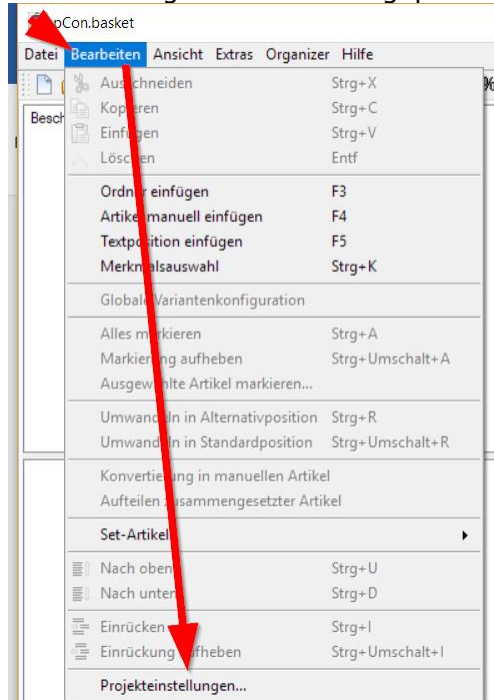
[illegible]pCon.basket

Datei Bearbeiten Ansicht Extras Organizer Hilfe

Besch

Au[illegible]schneiden Strg+X
Kop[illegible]ren Strg+C
Einf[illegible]gen Strg+V
Lösc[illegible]en Entf
Ordn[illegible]r einfügen F3
Artikel manuell einfügen F4
Textpo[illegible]ition einfügen F5
Merkm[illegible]alsauswahl Strg+K
Global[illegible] Variantenkonfiguration
Alles m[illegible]arkieren Strg+A
Markier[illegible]ung aufheben Strg+Umschalt+A
Ausgew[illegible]hlte Artikel markieren...
Umwand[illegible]ln in Alternativposition Strg+R
Umwand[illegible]ln in Standardposition Strg+Umschalt+R
Konverti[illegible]ung in manuellen Artikel
Aufteilen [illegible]usammengesetzter Artikel
Set-Artikel
Nach oben Strg+U
Nach unten Strg+D
Einrücken Strg+I
Einrückung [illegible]ufheben Strg+Umschalt+I
Projekteinstellungen...